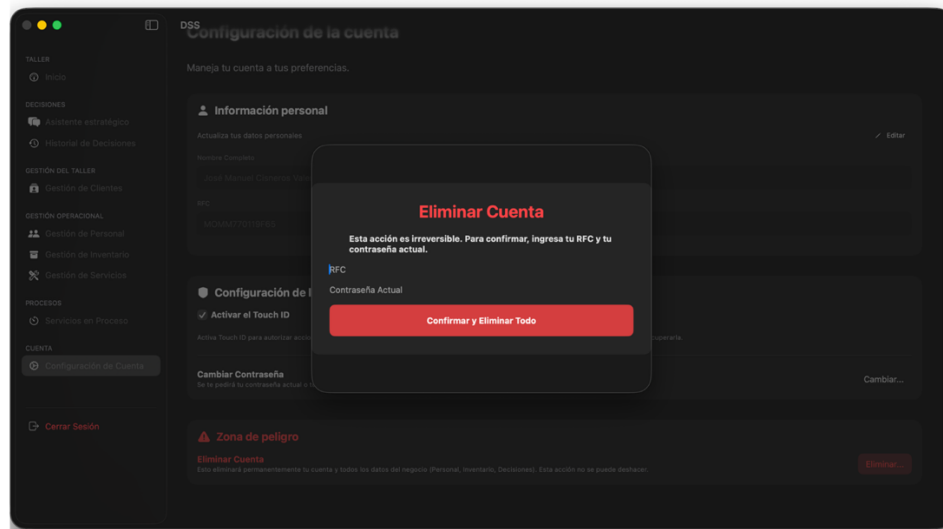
DSS

TALLER
Inicio

DECISIONES
Asistente estratégico
Historial de Decisiones

GESTIÓN DEL TALLER
Gestión de Clientes

GESTIÓN OPERACIONAL
Gestión de Personal
Gestión de Inventario
Gestión de Servicios

PROCESOS
Servicios en Proceso

CUENTA
Configuración de Cuenta

Cerrar Sesión

Configuración de la cuenta

Maneja tu cuenta a tus preferencias.

Información personal

Actualiza tus datos personales

Editar

Nombre Completo

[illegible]

RFC

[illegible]

Configuración de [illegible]

Activar el Touch ID

Activa Touch ID para autorizar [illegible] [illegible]

Cambiar Contraseña
Se te pedirá tu contraseña actual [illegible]

Cambiar...

Zona de peligro

Eliminar Cuenta
Esto eliminará permanentemente tu cuenta y todos los datos del negocio (Personal, Inventario, Decisiones). Esta acción no se puede deshacer.

Eliminar...

Eliminar Cuenta

Esta acción es irreversible. Para confirmar, ingresa tu RFC y tu contraseña actual.

RFC

Contraseña Actual

Confirmar y Eliminar Todo